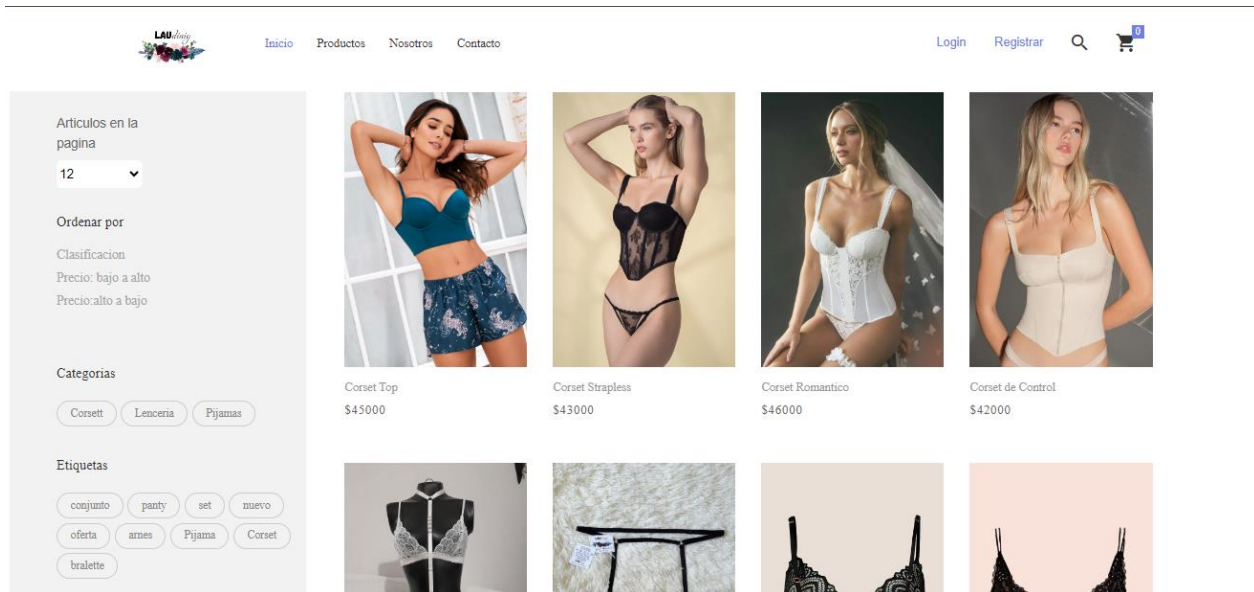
LAU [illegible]

Inicio Productos Nosotros Contacto

Login Registrar

0

Articulos en la pagina

12

Ordenar por

Clasificacion
Precio: bajo a alto
Precio:alto a bajo

Categorias

Corsett Lenceria Pijamas

Etiquetas

conjunto panty set nuevo oferta arnes Pijama Corset bralette

Corset Top
$45000

Corset Strapless
$43000

Corset Romantico
$46000

Corset de Control
$42000